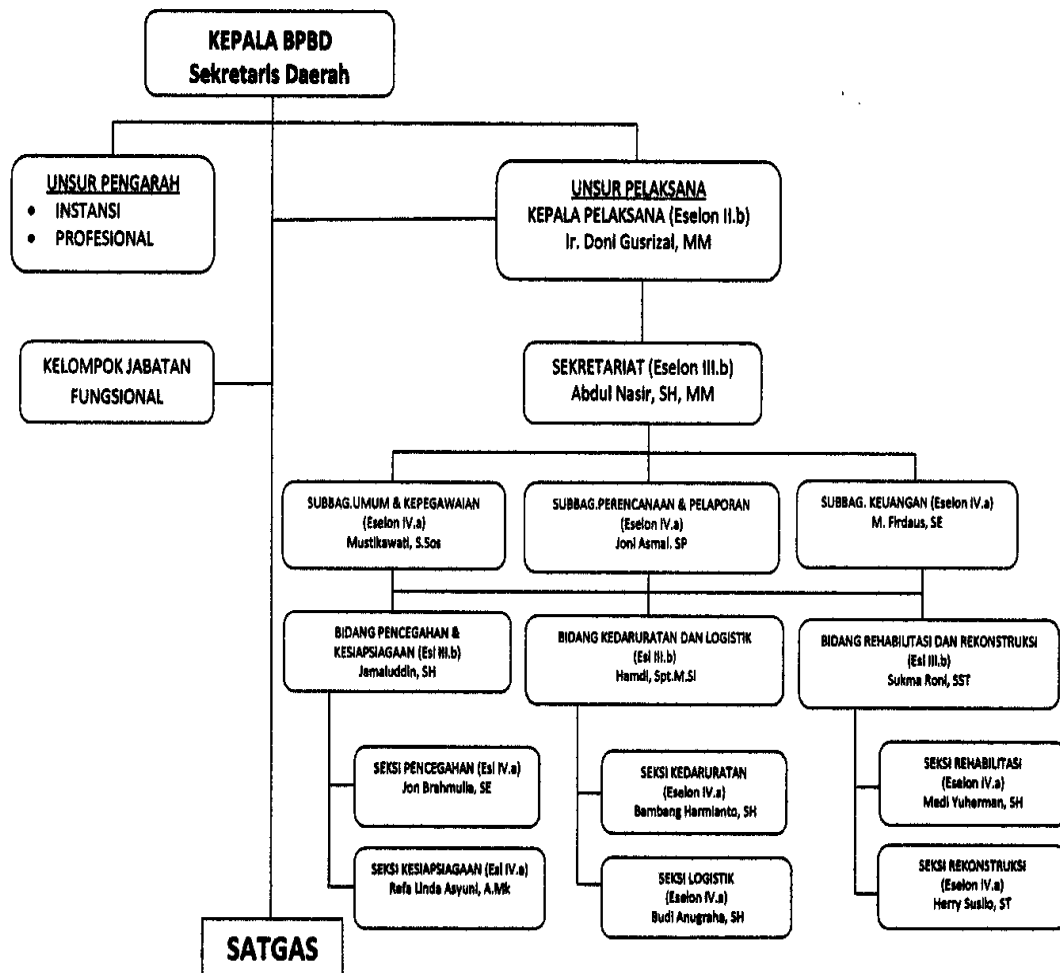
KEPALA BPBD
Sekretaris Daerah

UNSUR PENGARAH
• INSTANSI
• PROFESIONAL

UNSUR PELAKSANA
KEPALA PELAKSANA (Eselon II.b)
Ir. Doni Gusrizal, MM

KELOMPOK JABATAN FUNGSIONAL

SEKRETARIAT (Eselon III.b)
Abdul Nasir, SH, MM

SUBBAG.UMUM & KEPEGAWAIAN (Eselon IV.a)
Mustikawati, S.Sos

SUBBAG.PERENCANAAN & PELAPORAN (Eselon IV.a)
Joni Asmal. SP

SUBBAG. KEUANGAN (Eselon IV.a)
M. Firdaus, SE

BIDANG PENCEGAHAN & KESIAPSIAGAAN (Esl III.b)
Jamaluddin, SH

BIDANG KEDARURATAN DAN LOGISTIK (Esl III.b)
Hamdi, Spt.M.Si

BIDANG REHABILITASI DAN REKONSTRUKSI (Esl III.b)
Sukma Roni, SST

SEKSI PENCEGAHAN (Esl IV.a)
Jon Brahmulia, SE

SEKSI KESIAPSIAGAAN (Esl IV.a)
Refa Linda Asyuni, A.Mk

SEKSI KEDARURATAN (Eselon IV.a)
Bambang Harmianto, SH

SEKSI LOGISTIK (Eselon IV.a)
Budi Anugraha, SH

SEKSI REHABILITASI (Eselon IV.a)
Medi Yuherman, SH

SEKSI REKONSTRUKSI (Eselon IV.a)
Herry Susilo, ST

SATGAS